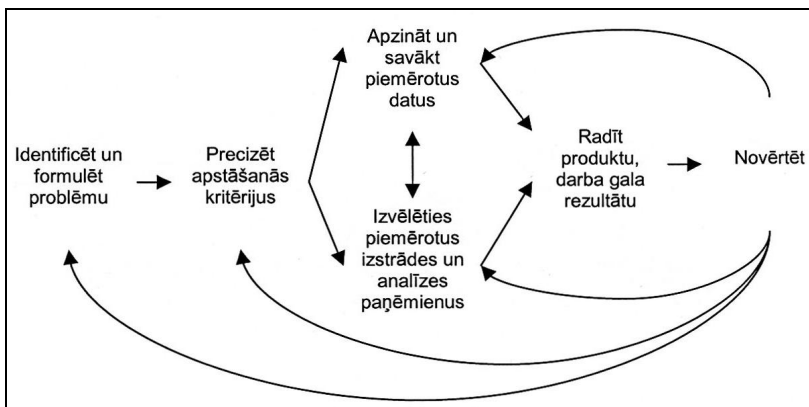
Identificēt un formulēt problēmu

Precizēt apstāšanās kritērijus

Apzināt un savākt piemērotus datus

Izvēlēties piemērotus izstrādes un analīzes paņēmienus

Radīt produktu, darba gala rezultātu

Novērtēt